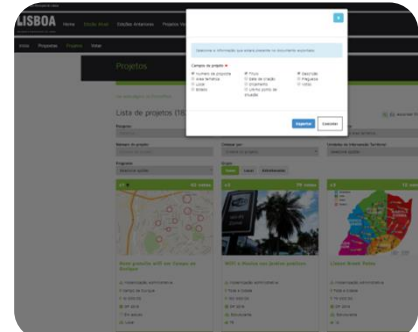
LISBOA

Início Projetos Projetos Votar

Projetos

Lista de projetos (16

Selecione a informação que deseja presente no documento exportado

Campos do projeto *

Número do projeto
Área temática
Local
Estado

Título
Data de criação
Orçamento
Ponto de situação

Descrição
Freguesia
Votos

Exportar Cancelar

Todos Local Abrangência

Wi-Fi gratuito nos jardins públicos

Cuidar Bem Verde

Wi-Fi

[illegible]